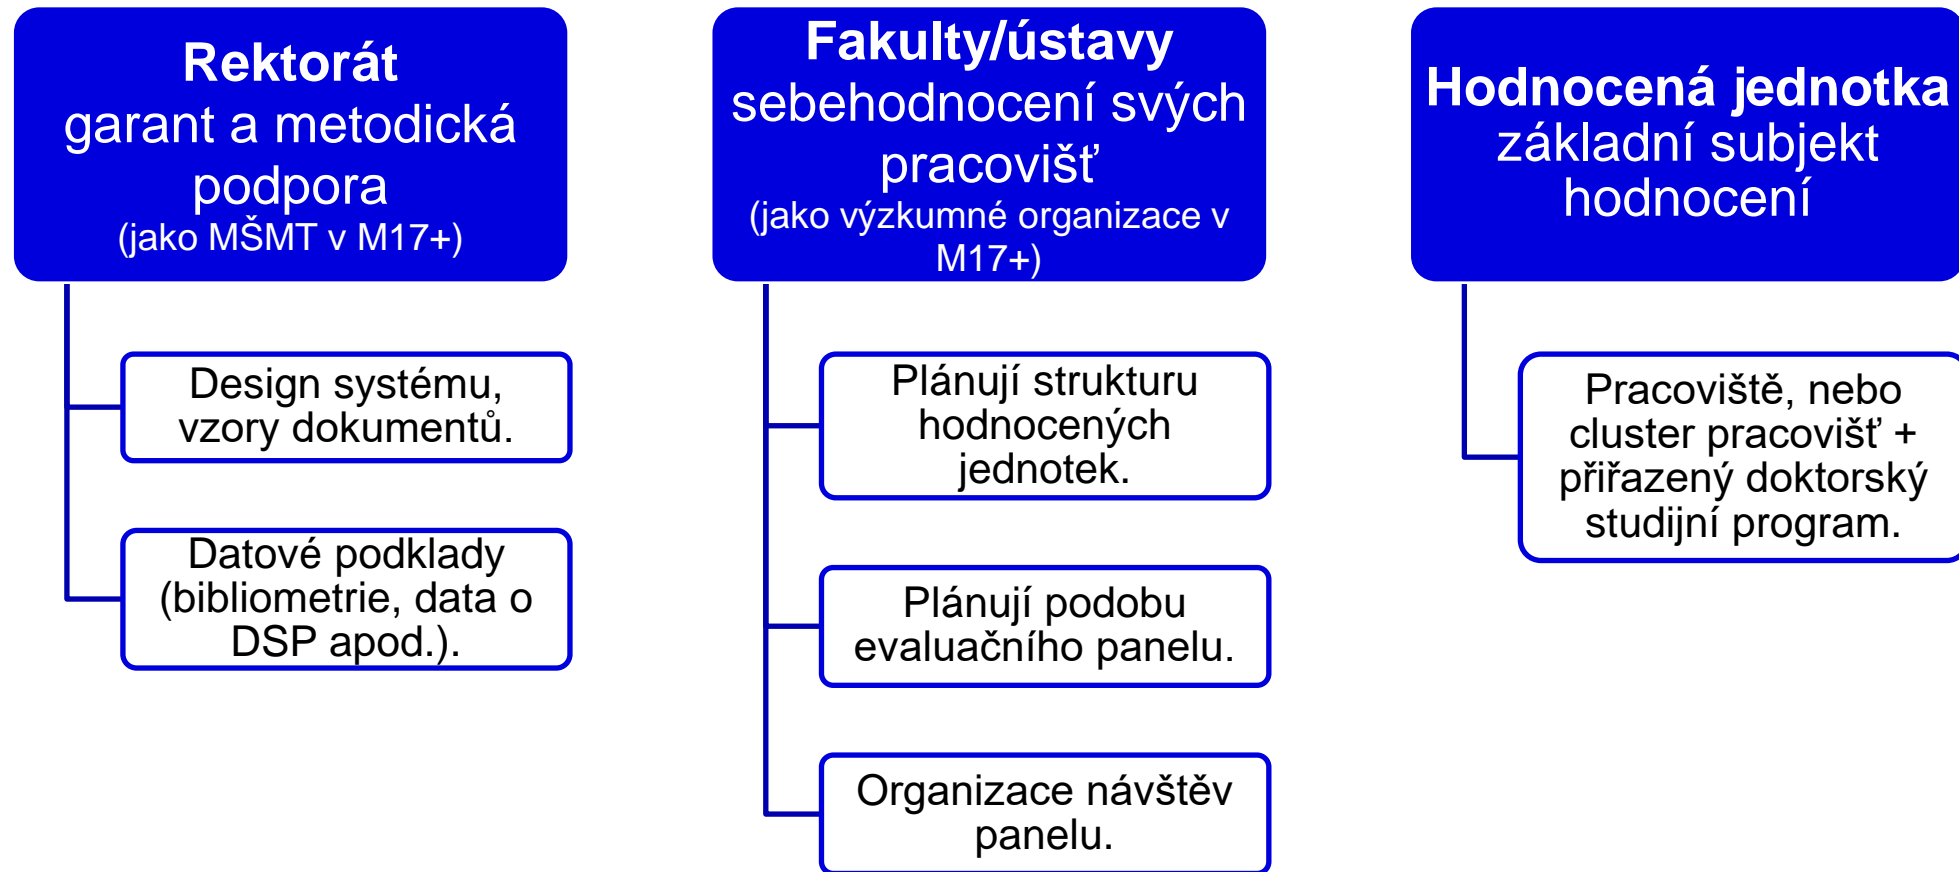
**Rektorát**
garant a metodická podpora
(jako MŠMT v M17+)

Design systému, vzory dokumentů.

Datové podklady (bibliometrie, data o DSP apod.).

**Fakulty/ústavy**
sebehodnocení svých pracovišť
(jako výzkumné organizace v M17+)

Plánují strukturu hodnocených jednotek.

Plánují podobu evaluačního panelu.

Organizace návštěv panelu.

**Hodnocená jednotka**
základní subjekt hodnocení

Pracoviště, nebo cluster pracovišť + přiřazený doktorský studijní program.